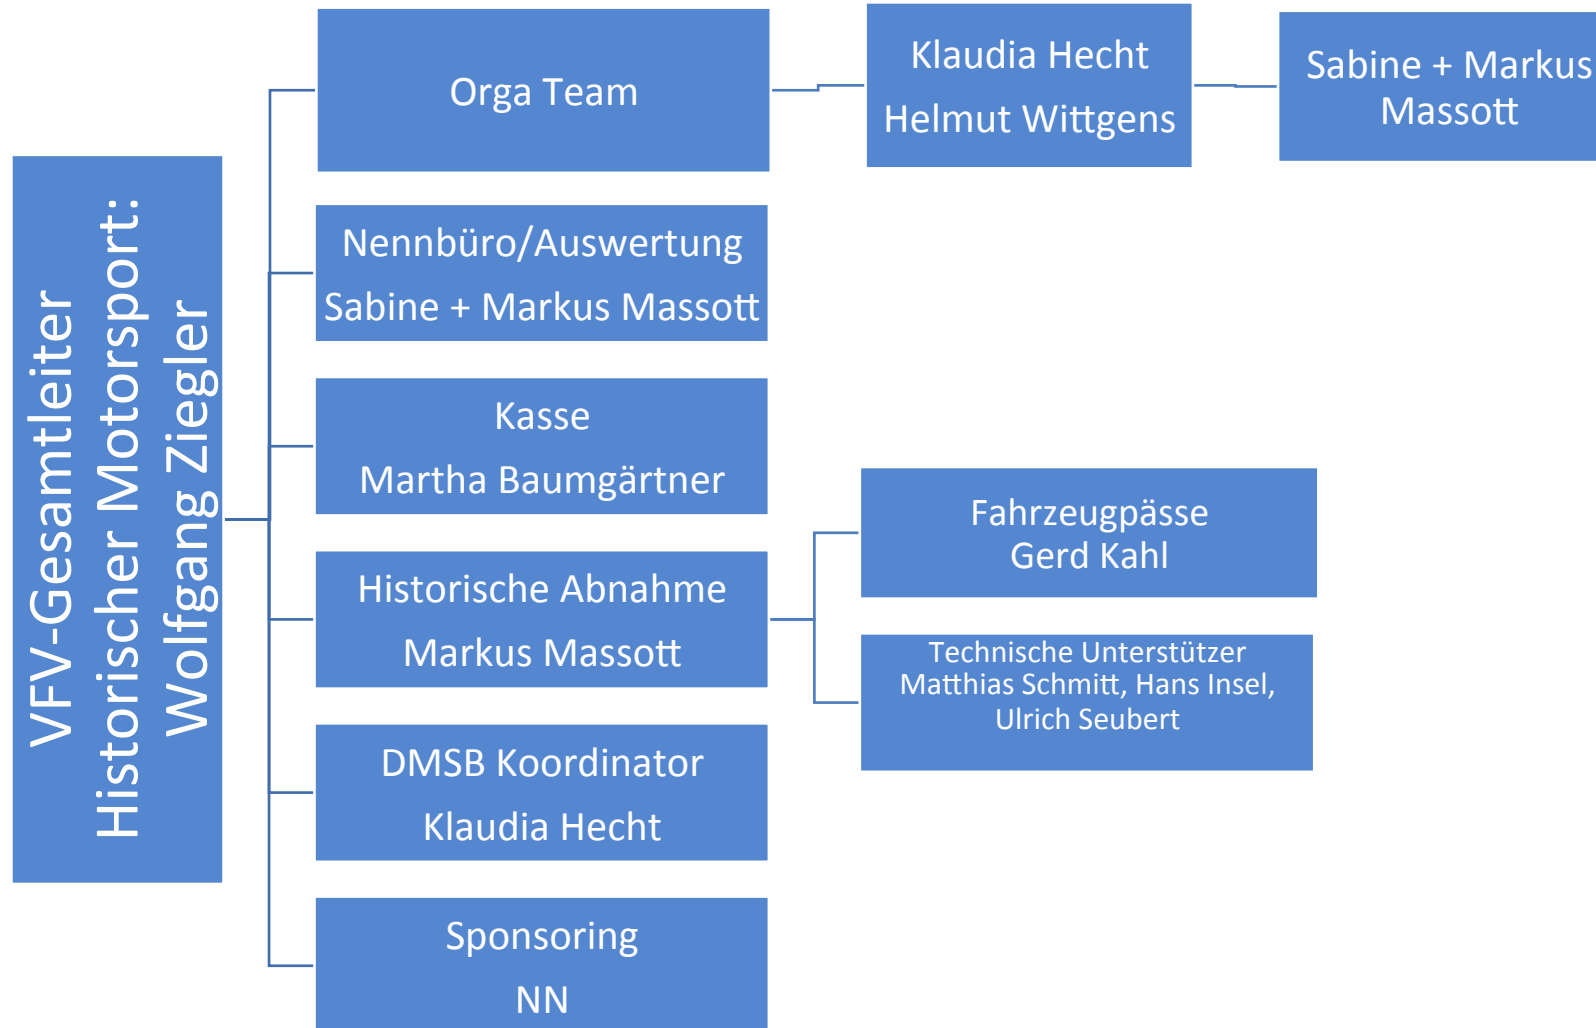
VFV-Gesamtleiter
Historischer Motorsport:
Wolfgang Ziegler

Orga Team

Klaudia Hecht
Helmut Wittgens

Sabine + Markus
Massott

Nennbüro/Auswertung
Sabine + Markus Massott

Kasse
Martha Baumgärtner

Historische Abnahme
Markus Massott

Fahrzeugpässe
Gerd Kahl

Technische Unterstützer
Matthias Schmitt, Hans Insel,
Ulrich Seubert

DMSB Koordinator
Klaudia Hecht

Sponsoring
NN